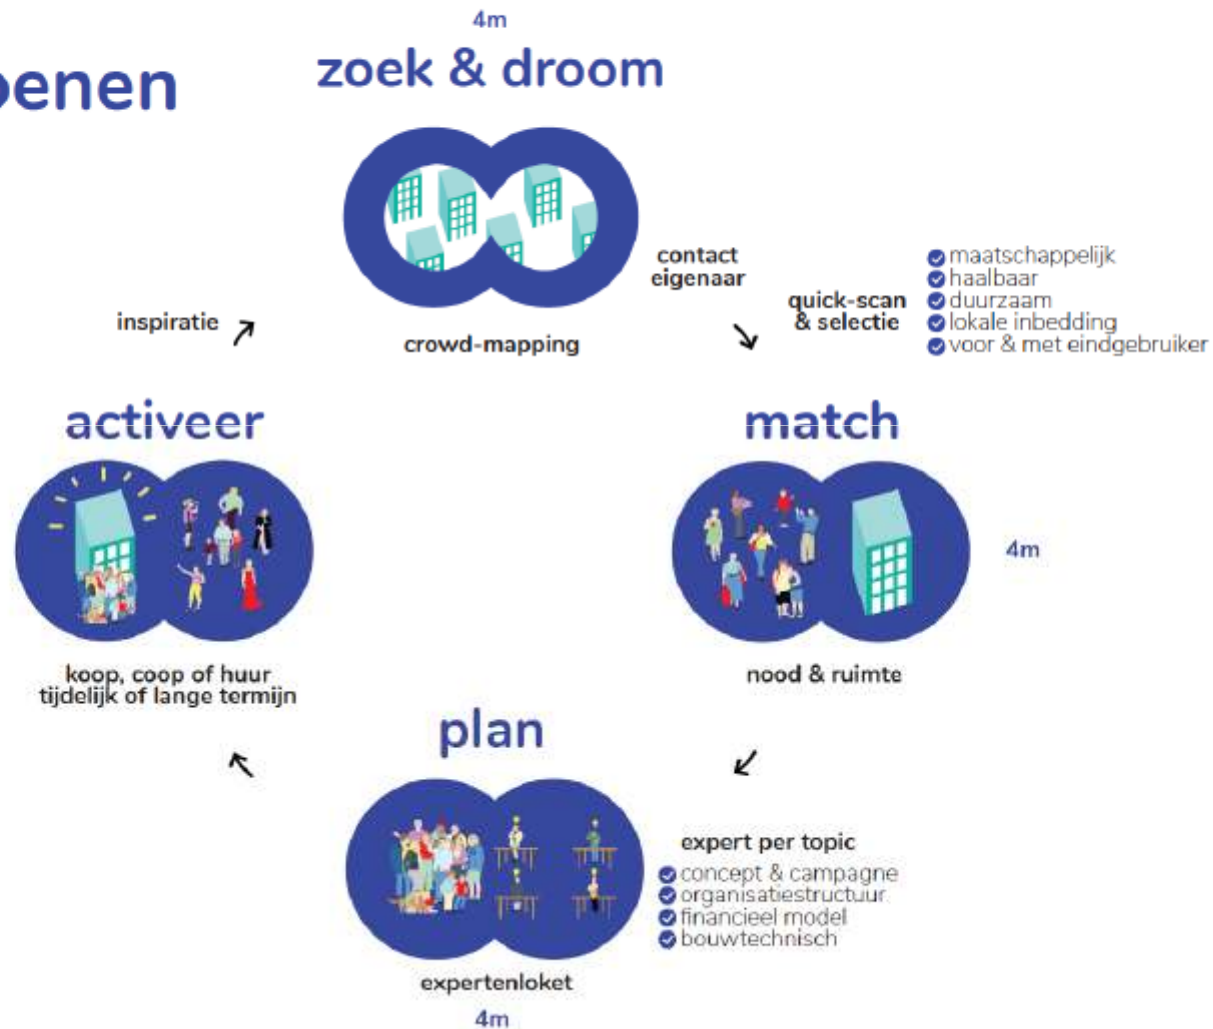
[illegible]enen

4m

zoek & droom

crowd-mapping

inspiratie

contact eigenaar

quick-scan & selectie

maatschappelijk
haalbaar
duurzaam
lokale inbedding
voor & met eindgebruiker

activeer

koop, coop of huur
tijdelijk of lange termijn

match

4m

nood & ruimte

plan

expert per topic

concept & campagne
organisatiestructuur
financieel model
bouwtechnisch

expertenloket

4m